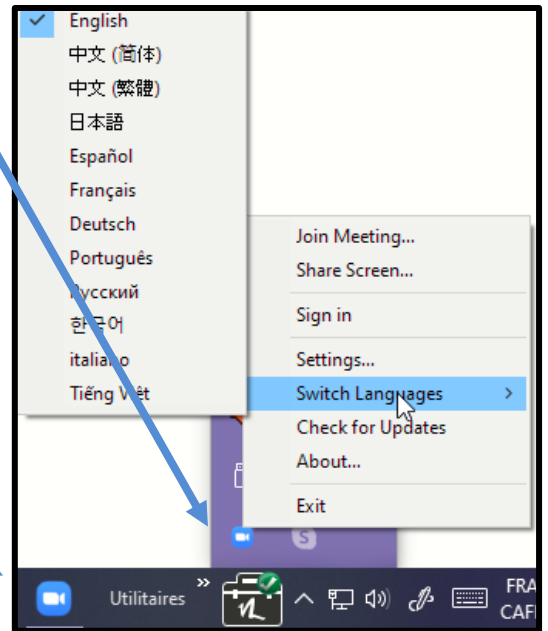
English
中文 (简体)
中文 (繁體)
日本語
Español
Français
Deutsch
Português
Русский
한국어
italiano
Tiếng Việt

Join Meeting...
Share Screen...
Sign in
Settings...
Switch Languages
Check for Updates
About...
Exit

Utilitaires
FRA
CAF